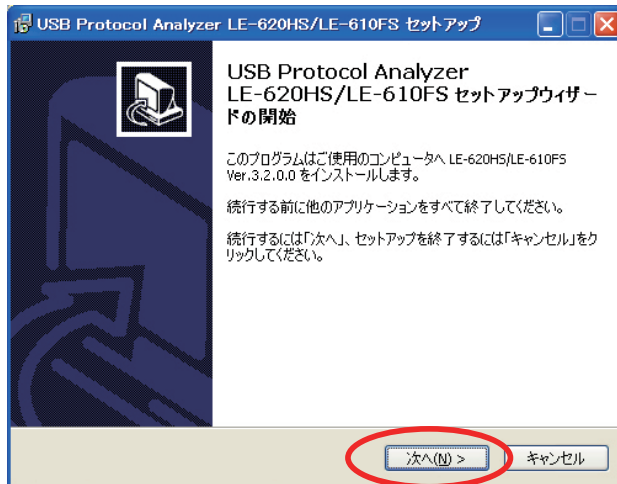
USB Protocol Analyzer LE-620HS/LE-610FS セットアップ

USB Protocol Analyzer LE-620HS/LE-610FS セットアップウィザードの開始

このプログラムはご使用のコンピュータへ LE-620HS/LE-610FS Ver.3.2.0.0 をインストールします。

続行する前に他のアプリケーションをすべて終了してください。

続行するには「次へ」、セットアップを終了するには「キャンセル」をクリックしてください。

次へ(N) >

キャンセル